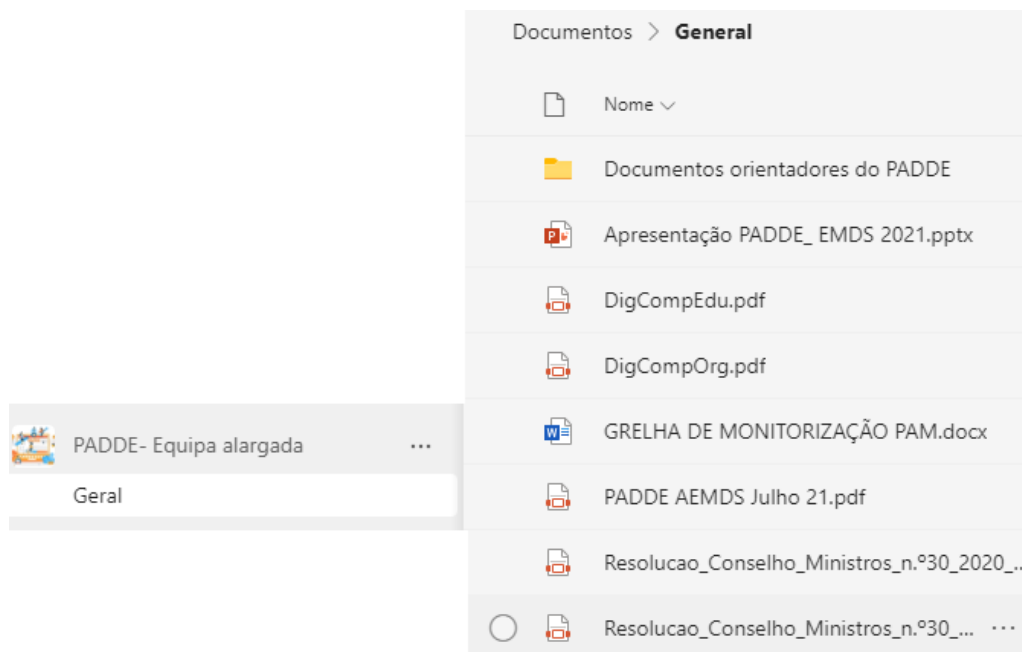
PADDE- Equipa alargada ...

Geral

Documentos > General

Nome

Documentos orientadores do PADDE

Apresentação PADDE_ EMDS 2021.pptx

DigCompEdu.pdf

DigCompOrg.pdf

GRELHA DE MONITORIZAÇÃO PAM.docx

PADDE AEMDS Julho 21.pdf

Resolucao_Conselho_Ministros_n.º30_2020_...

Resolucao_Conselho_Ministros_n.º30_... ...